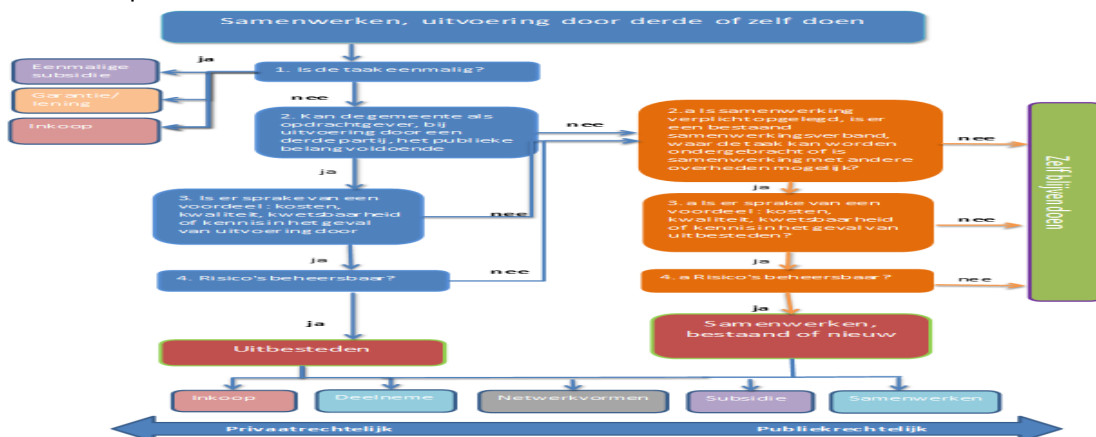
Samenwerken, uitvoering door derde of zelf doen

Eenmalige subsidie

Garantie/ lening

Inkoop

ja

1. Is de taak eenmalig?

nee

2. Kan de gemeente als opdrachtgever, bij uitvoering door een derde partij, het publieke belang voldoende

ja

3. Is er sprake van een voordeel: kosten, kwaliteit, kwetsbaarheid of kennis in het geval van uitvoering door

nee

ja

4. Risico's beheersbaar?

nee

ja

Uitbesteden

nee

2.a Is samenwerking verplicht opgelegd, is er een bestaand samenwerkingsverband, waar de taak kan worden ondergebracht of is samenwerking met andere overheden mogelijk?

nee

ja

3.a Is er sprake van een voordeel: kosten, kwaliteit, kwetsbaarheid of kennis in het geval van uitbesteden?

nee

4.a Risico's beheersbaar?

nee

ja

Samenwerken, bestaand of nieuw

Zelf blijven doen

Inkoop

Deelneme

Netwerkvormen

Subsidie

Samenwerken

Privaatrechtelijk

Publiekrechtelijk